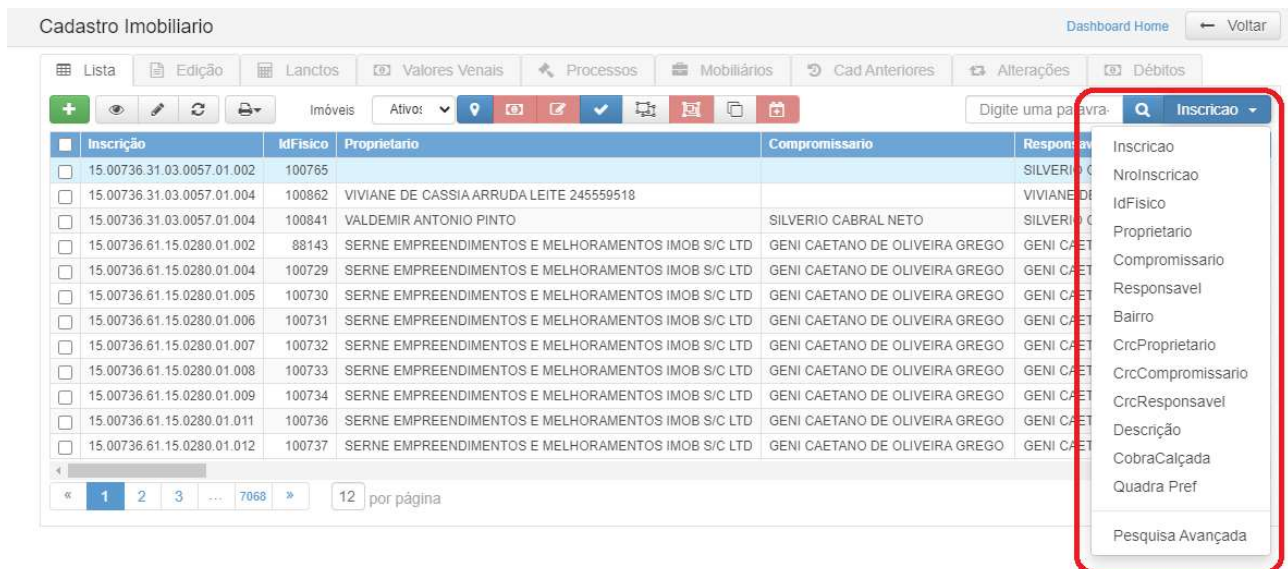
Cadastro Imobiliario

Dashboard Home ← Voltar

Lista | Edição | Lanctos | Valores Venais | Processos | Mobiliários | Cad Anteriores | Alterações | Débitos

Imóveis Ativos

Digite uma palavra | Inscricao

| Inscrição | IdFisico | Proprietario | Compromissario | Respons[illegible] |
|---|---|---|---|---|
| 15.00736.31.03.0057.01.002 | 100765 | | | SILVERIO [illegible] |
| 15.00736.31.03.0057.01.004 | 100862 | VIVIANE DE CASSIA ARRUDA LEITE 245559518 | | VIVIANE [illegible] |
| 15.00736.31.03.0057.01.004 | 100841 | VALDEMIR ANTONIO PINTO | SILVERIO CABRAL NETO | SILVERIO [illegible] |
| 15.00736.61.15.0280.01.002 | 88143 | SERNE EMPREENDIMENTOS E MELHORAMENTOS IMOB S/C LTD | GENI CAETANO DE OLIVEIRA GREGO | GENI CA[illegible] |
| 15.00736.61.15.0280.01.004 | 100729 | SERNE EMPREENDIMENTOS E MELHORAMENTOS IMOB S/C LTD | GENI CAETANO DE OLIVEIRA GREGO | GENI CA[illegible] |
| 15.00736.61.15.0280.01.005 | 100730 | SERNE EMPREENDIMENTOS E MELHORAMENTOS IMOB S/C LTD | GENI CAETANO DE OLIVEIRA GREGO | GENI CA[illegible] |
| 15.00736.61.15.0280.01.006 | 100731 | SERNE EMPREENDIMENTOS E MELHORAMENTOS IMOB S/C LTD | GENI CAETANO DE OLIVEIRA GREGO | GENI CA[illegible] |
| 15.00736.61.15.0280.01.007 | 100732 | SERNE EMPREENDIMENTOS E MELHORAMENTOS IMOB S/C LTD | GENI CAETANO DE OLIVEIRA GREGO | GENI CA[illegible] |
| 15.00736.61.15.0280.01.008 | 100733 | SERNE EMPREENDIMENTOS E MELHORAMENTOS IMOB S/C LTD | GENI CAETANO DE OLIVEIRA GREGO | GENI CA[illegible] |
| 15.00736.61.15.0280.01.009 | 100734 | SERNE EMPREENDIMENTOS E MELHORAMENTOS IMOB S/C LTD | GENI CAETANO DE OLIVEIRA GREGO | GENI CA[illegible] |
| 15.00736.61.15.0280.01.011 | 100736 | SERNE EMPREENDIMENTOS E MELHORAMENTOS IMOB S/C LTD | GENI CAETANO DE OLIVEIRA GREGO | GENI CA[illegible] |
| 15.00736.61.15.0280.01.012 | 100737 | SERNE EMPREENDIMENTOS E MELHORAMENTOS IMOB S/C LTD | GENI CAETANO DE OLIVEIRA GREGO | GENI CA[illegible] |

« 1 2 3 ... 7068 » 12 por página

Inscricao
NroInscricao
IdFisico
Proprietario
Compromissario
Responsavel
Bairro
CrcProprietario
CrcCompromissario
CrcResponsavel
Descrição
CobraCalçada
Quadra Pref
Pesquisa Avançada